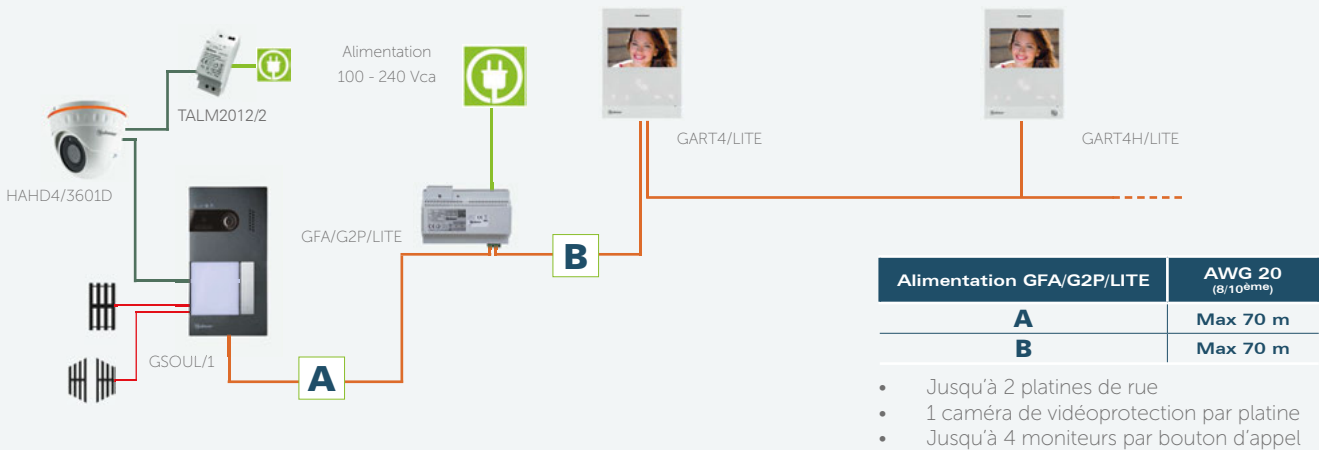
Alimentation
100 - 240 Vca

TALM2012/2

HAHD4/3601D

GFA/G2P/LITE

GART4/LITE

GART4H/LITE

GSOUL/1

B

A

| Alimentation GFA/G2P/LITE | AWG 20 (8/10$^{ème}$) |
|---|---|
| A | Max 70 m |
| B | Max 70 m |

• Jusqu'à 2 platines de rue
• 1 caméra de vidéoprotection par platine
• Jusqu'à 4 moniteurs par bouton d'appel